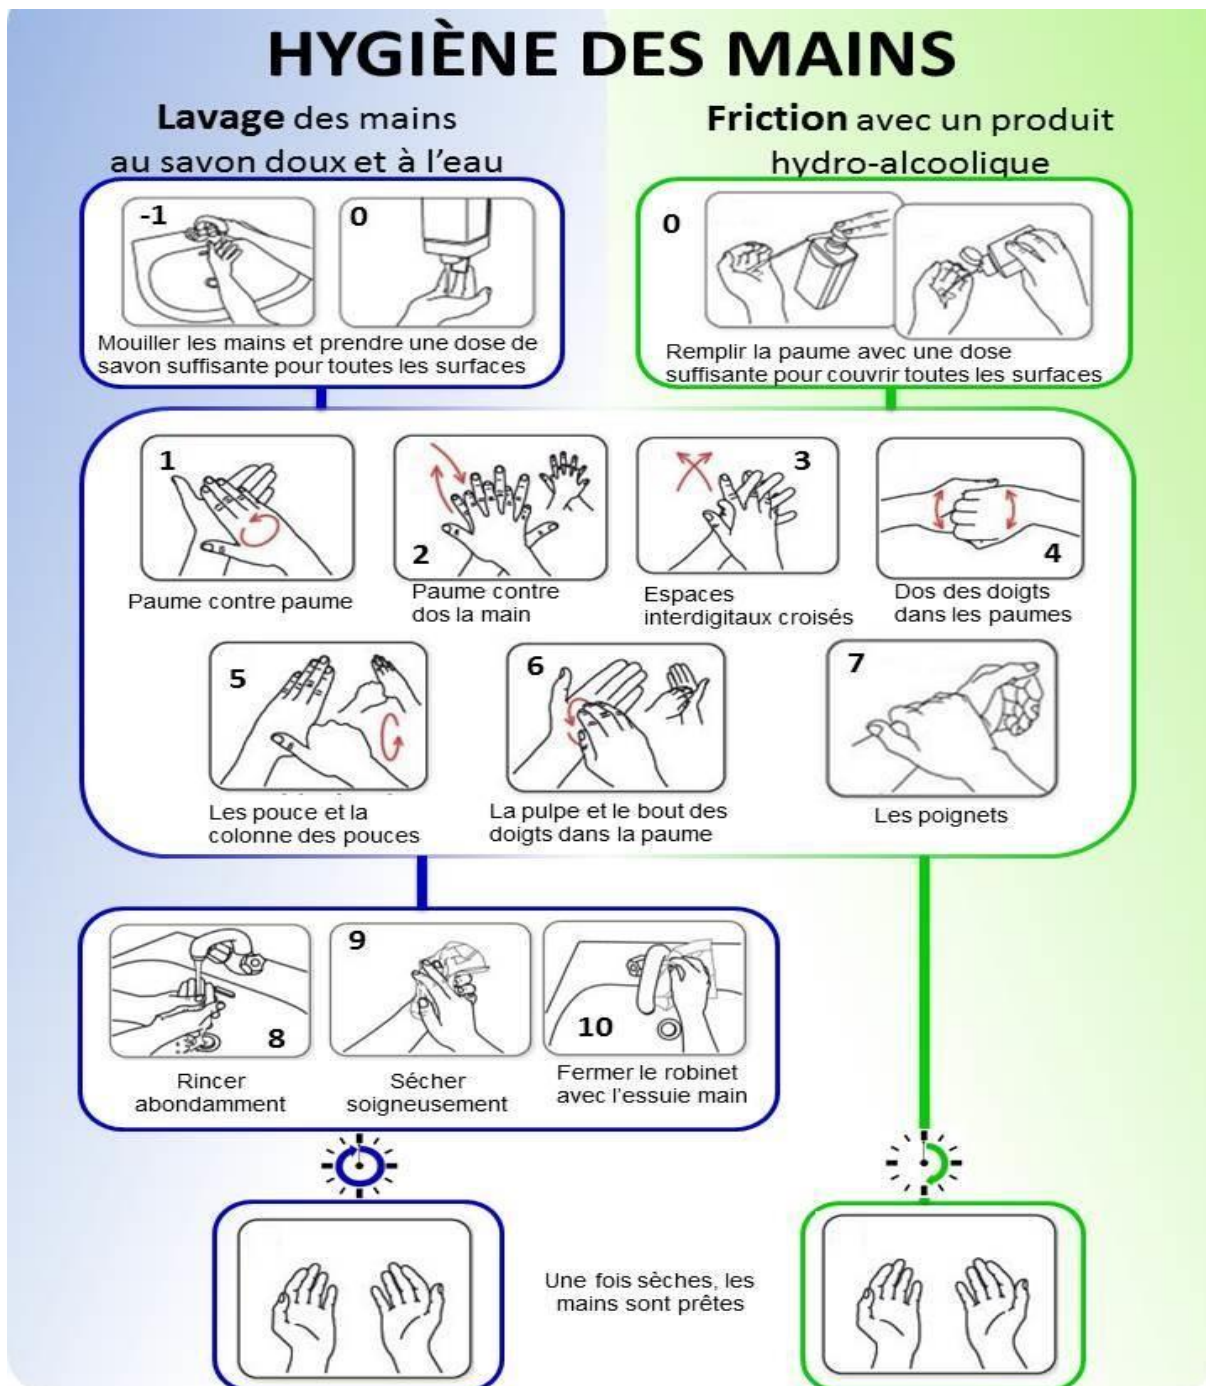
HYGIÈNE DES MAINS

**Lavage** des mains au savon doux et à l'eau

**Friction** avec un produit hydro-alcoolique

-1

0

Mouiller les mains et prendre une dose de savon suffisante pour toutes les surfaces

0

Remplir la paume avec une dose suffisante pour couvrir toutes les surfaces

1

Paume contre paume

2

Paume contre dos la main

3

Espaces interdigitaux croisés

4

Dos des doigts dans les paumes

5

Les pouce et la colonne des pouces

6

La pulpe et le bout des doigts dans la paume

7

Les poignets

8

Rincer abondamment

9

Sécher soigneusement

10

Fermer le robinet avec l'essuie main

Une fois sèches, les mains sont prêtes